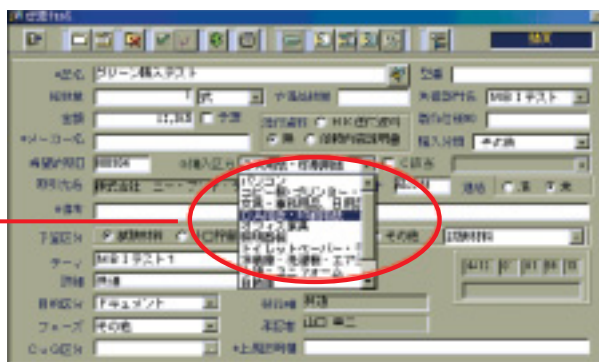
*品名 グリーン購入テスト
品名
*メーカー名
希望納期
取引先名 株式会社
*備考
予定区分
テーマ MBIテスト1
詳細
目的区分 ドキュメント
フェーズ その他
Cup区分
数量
単価
式
合計
小売価格
形状
*見積回数
数量
見積
事務用品
取引先
予算区分
その他
購入区分
パソコン
パソコン・周辺機器
文房具・事務用品
コピー用紙
OA機器
トイレットペーパー
消耗品・生活用品
制服・ユニフォーム
事務用品・事務机類
照明
什器
購入担当者
担当者
グリーン購入
*上記理由
所属部門 MBIテスト
部課
購入分類 その他